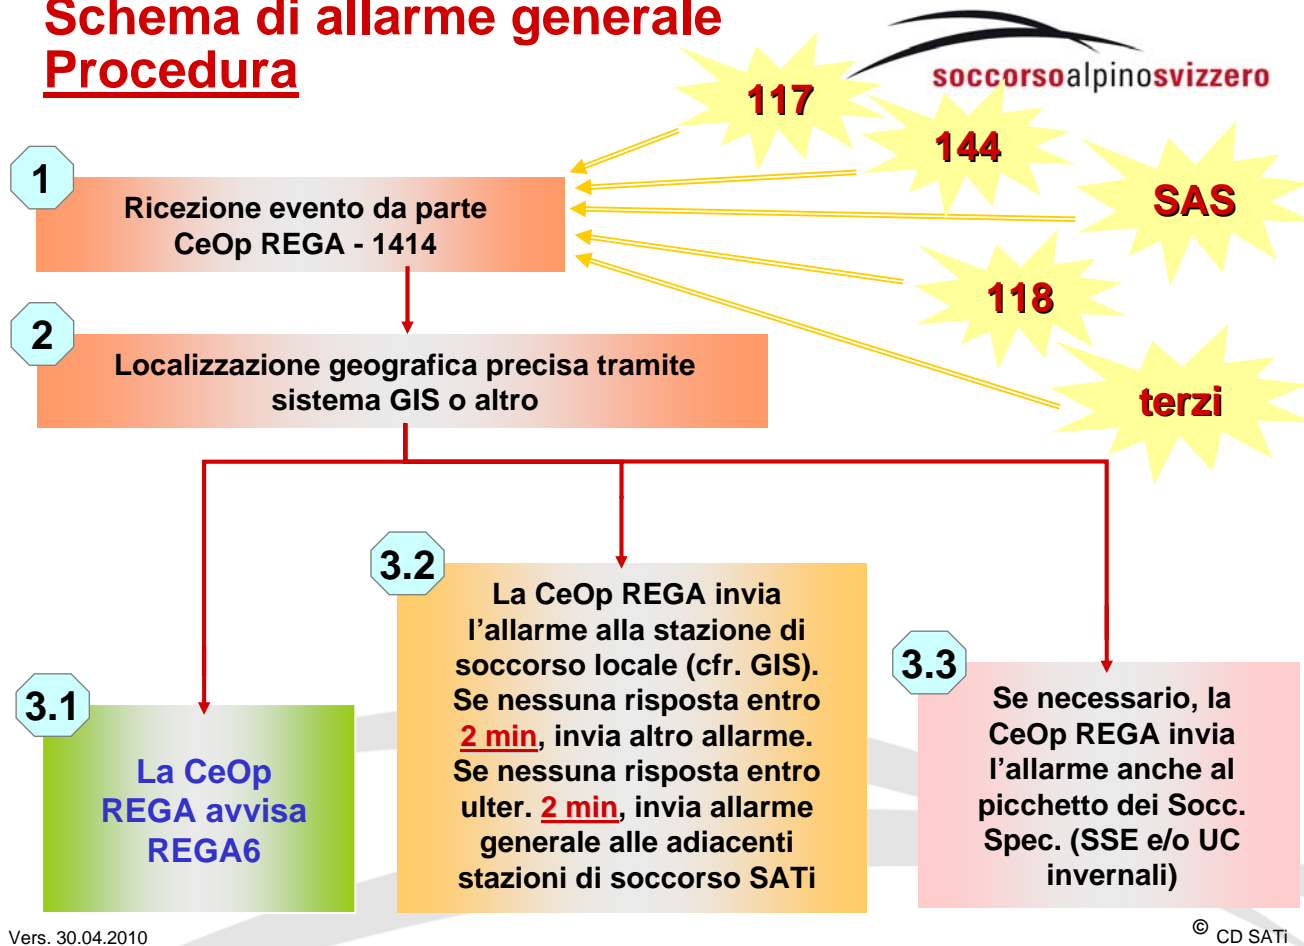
Schema di allarme generale
Procedura

soccorsoalpinosvizzero

117

144

SAS

118

terzi

1

Ricezione evento da parte CeOp REGA - 1414

2

Localizzazione geografica precisa tramite sistema GIS o altro

3.1

La CeOp REGA avvisa REGA6

3.2

La CeOp REGA invia l’allarme alla stazione di soccorso locale (cfr. GIS). Se nessuna risposta entro 2 min, invia altro allarme. Se nessuna risposta entro ulter. 2 min, invia allarme generale alle adiacenti stazioni di soccorso SATi

3.3

Se necessario, la CeOp REGA invia l’allarme anche al picchetto dei Socc. Spec. (SSE e/o UC invernali)

Vers. 30.04.2010

© CD SATi